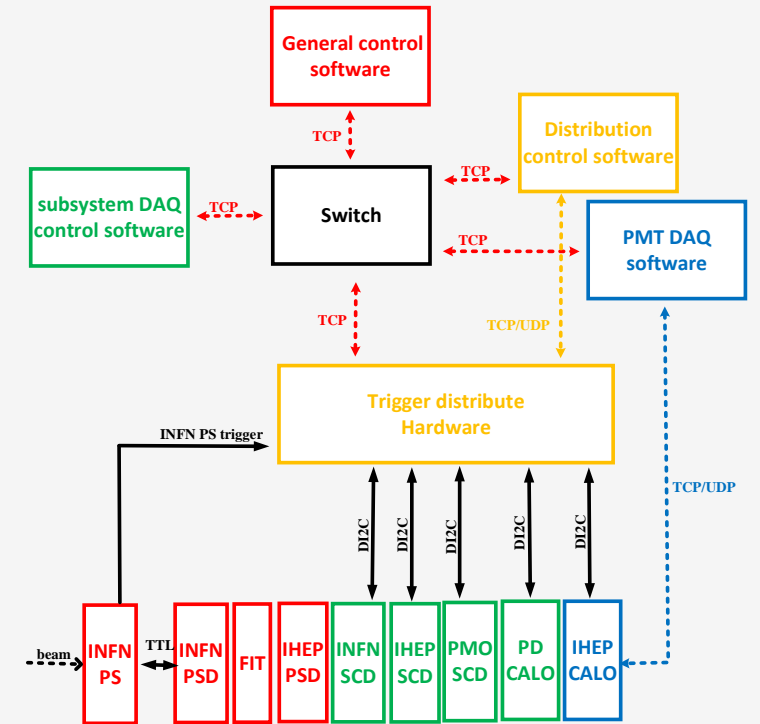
General control software

TCP

Distribution control software

TCP

subsystem DAQ control software

TCP

Switch

TCP

PMT DAQ software

TCP

TCP/UDP

Trigger distribute Hardware

INFN PS trigger

TCP/UDP

DI2C

DI2C

DI2C

DI2C

DI2C

beam

INFN PS

TTL

INFN PSD

FIT

IHEP PSD

INFN SCD

IHEP SCD

PMO SCD

PD CALO

IHEP CALO